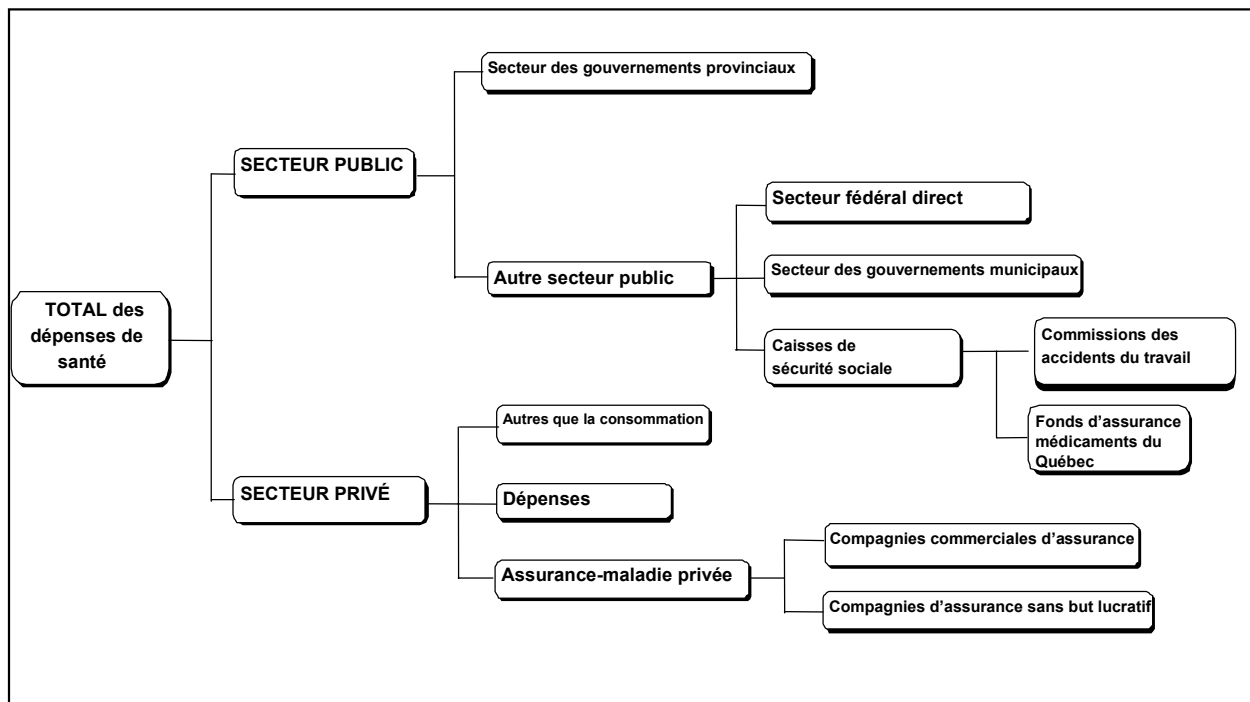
TOTAL des dépenses de santé

SECTEUR PUBLIC

Secteur des gouvernements provinciaux

Autre secteur public

Secteur fédéral direct

Secteur des gouvernements municipaux

Caisses de sécurité sociale

Commissions des accidents du travail

Fonds d'assurance médicaments du Québec

SECTEUR PRIVÉ

Autres que la consommation

Dépenses

Assurance-maladie privée

Compagnies commerciales d'assurance

Compagnies d'assurance sans but lucratif